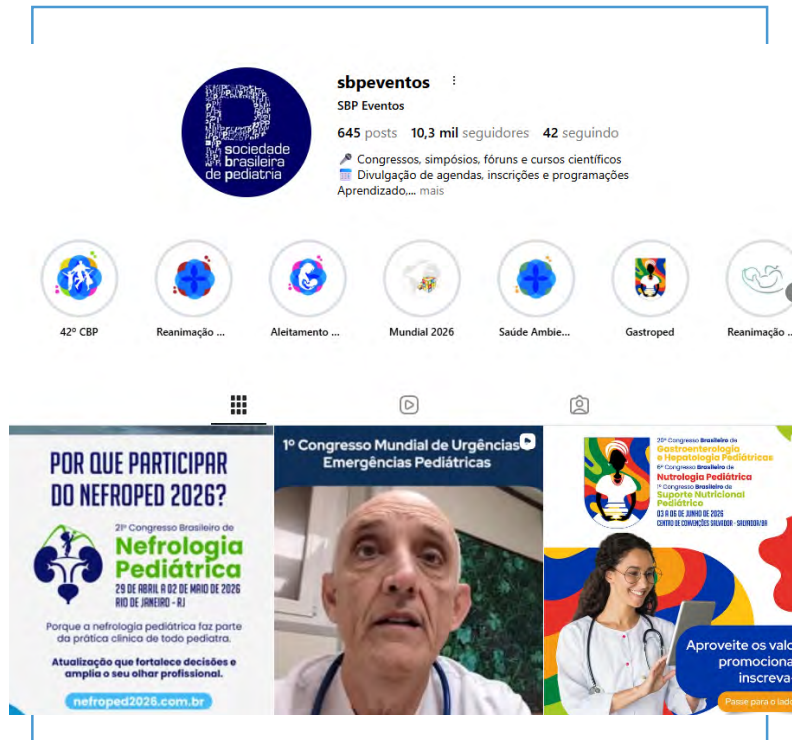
sociedade brasileira de pediatria

sbpeventos

SBP Eventos

645 posts 10,3 mil seguidores 42 seguindo

🎤 Congressos, simpósios, fóruns e cursos científicos
📅 Divulgação de agendas, inscrições e programações
Aprendizado,... mais

42º CBP

Reanimação ...

Aleitamento ...

Mundial 2026

Saúde Ambie...

Gastroped

Reanimação ...

POR QUE PARTICIPAR DO NEFROPED 2026?

21º Congresso Brasileiro de Nefrologia Pediátrica

29 DE ABRIL A 02 DE MAIO DE 2026 RIO DE JANEIRO - RJ

Porque a nefrologia pediátrica faz parte da prática clínica de todo pediatra.

Atualização que fortalece decisões e amplia o seu olhar profissional.

nefroped2026.com.br

1º Congresso Mundial de Urgências Emergências Pediátricas

20º Congresso Brasileiro de Gastroenterologia e Hepatologia Pediátricas
6º Congresso Brasileiro de Nutrologia Pediátrica
1º Congresso Brasileiro de Suporte Nutricional Pediátrico

03 A 06 DE JUNHO DE 2026
CENTRO DE CONVENÇÕES SALVADOR - SALVADOR/BA

Aproveite os valo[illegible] promociona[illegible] inscreva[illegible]

Passe para o lado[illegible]